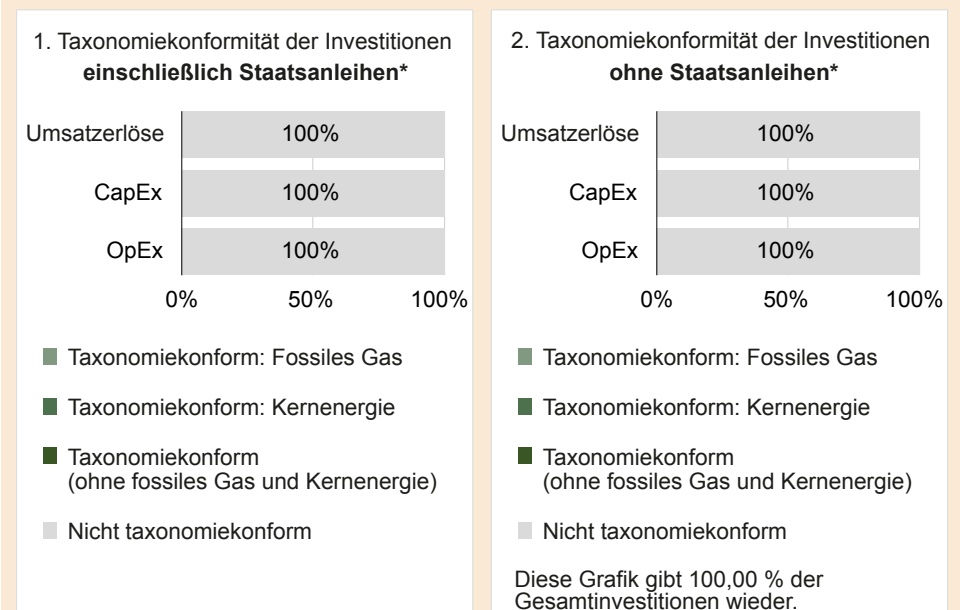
1. Taxonomiekonformität der Investitionen **einschließlich Staatsanleihen***

Umsatzerlöse 100%

CapEx 100%

OpEx 100%

0% 50% 100%

Taxonomiekonform: Fossiles Gas

Taxonomiekonform: Kernenergie

Taxonomiekonform (ohne fossiles Gas und Kernenergie)

Nicht taxonomiekonform

2. Taxonomiekonformität der Investitionen **ohne Staatsanleihen***

Umsatzerlöse 100%

CapEx 100%

OpEx 100%

0% 50% 100%

Taxonomiekonform: Fossiles Gas

Taxonomiekonform: Kernenergie

Taxonomiekonform (ohne fossiles Gas und Kernenergie)

Nicht taxonomiekonform

Diese Grafik gibt 100,00 % der Gesamtinvestitionen wieder.